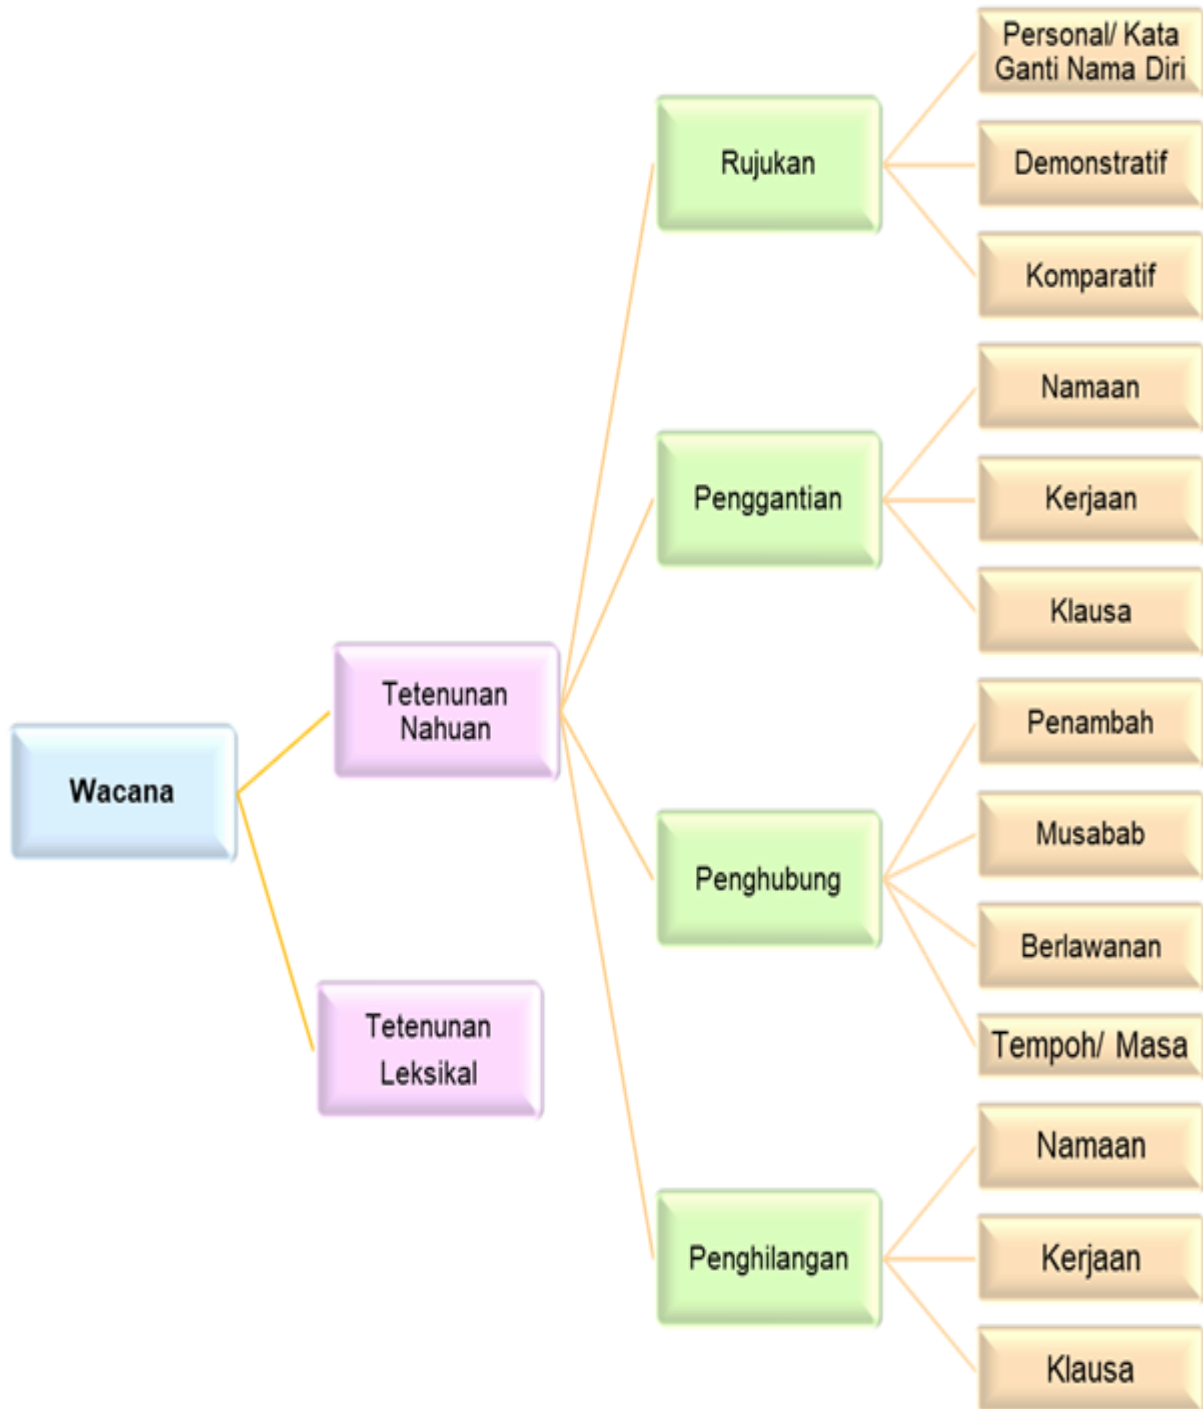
Wacana

Tetenunan Nahuan

Tetenunan Leksikal

Rujukan

Personal/ Kata Ganti Nama Diri

Demonstratif

Komparatif

Penggantian

Namaan

Kerjaan

Klausa

Penghubung

Penambah

Musabab

Berlawanan

Tempoh/ Masa

Penghilangan

Namaan

Kerjaan

Klausa